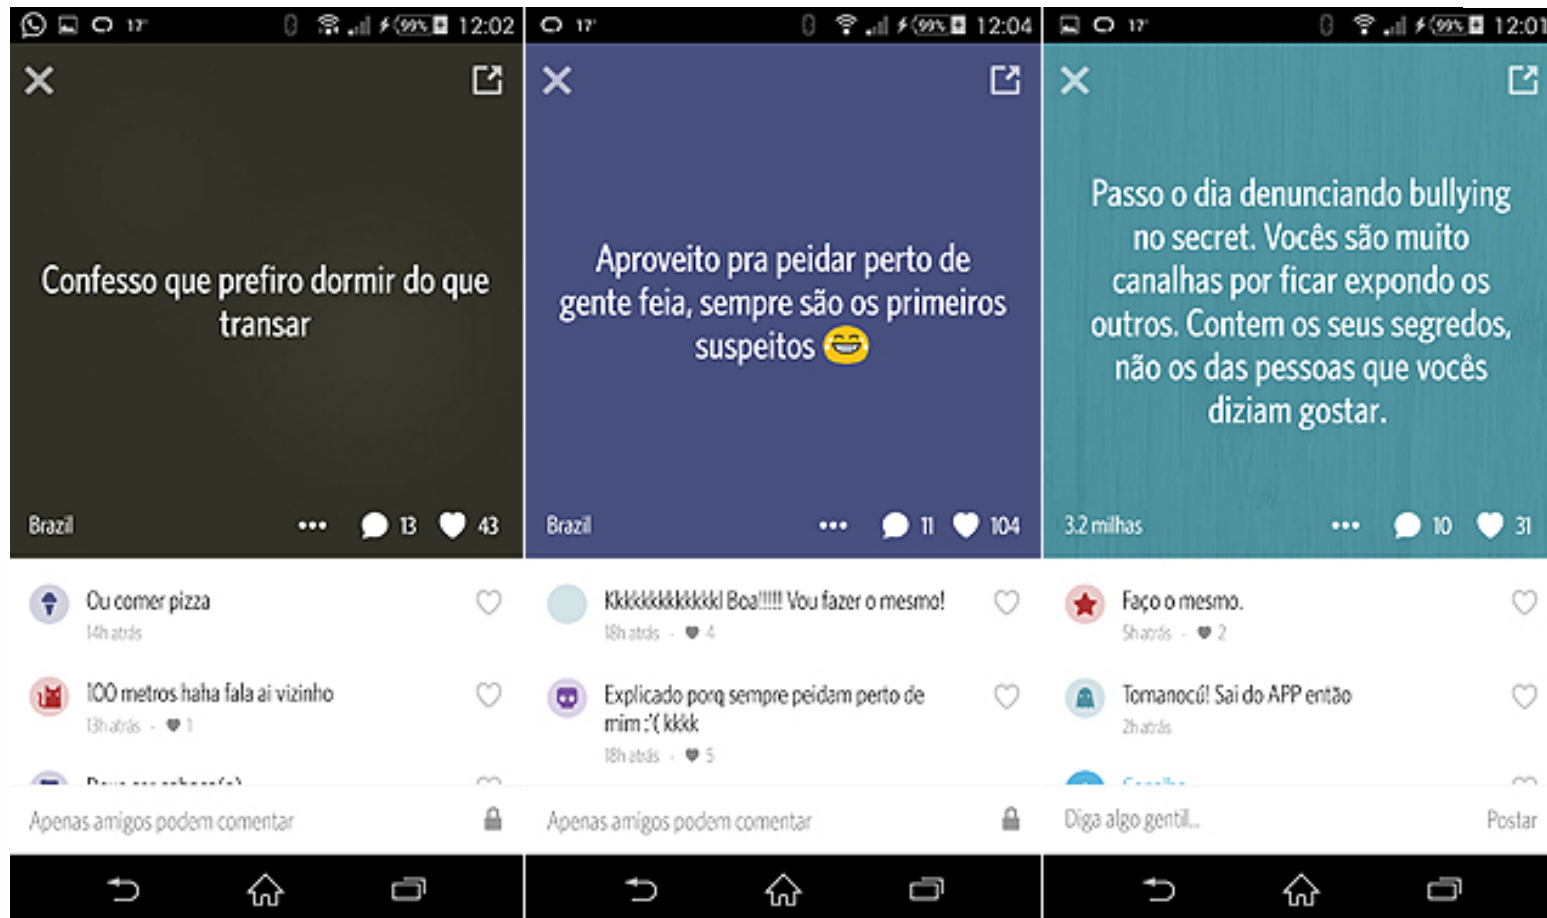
17° 99% 12:02

Confesso que prefiro dormir do que transar

Brazil ••• 13 43

Ou comer pizza
14h atrás

100 metros haha fala ai vizinho
13h atrás · 1

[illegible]

Apenas amigos podem comentar

17° 99% 12:04

Aproveito pra peidar perto de gente feia, sempre são os primeiros suspeitos 😁

Brazil ••• 11 104

Kkkkkkkkkkkk! Boa!!!!! Vou fazer o mesmo!
18h atrás · 4

Explicado porq sempre peidam perto de mim :'( kkkk
18h atrás · 5

Apenas amigos podem comentar

17° 99% 12:01

Passo o dia denunciando bullying no secret. Vocês são muito canalhas por ficar expondo os outros. Contem os seus segredos, não os das pessoas que vocês diziam gostar.

3.2 milhas ••• 10 31

Faço o mesmo.
5h atrás · 2

Tomanocú! Sai do APP então
2h atrás

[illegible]

Diga algo gentil...
Postar